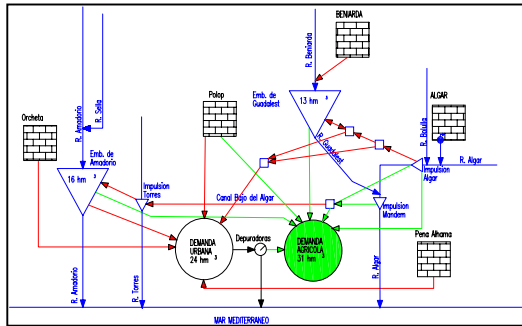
BENIARDA

R. Beniarda

Emb. de Guadalest

$13\ hm^3$

R. Guadalest

ALGAR

R. Bolulla

R. Algar

Impulsion Algar

Polop

Orcheta

R. Amadorio

R. Sella

Emb. de Amadorio

$16\ hm^3$

Impulsion Torres

Canal Bajo del Algar

Impulsion Mandem

DEMANDA URBANA $24\ hm^3$

Depuradoras

DEMANDA AGRICOLA $31\ hm^3$

Pena Alhama

R. Amadorio

R. Torres

R. Algar

MAR MEDITERRANEO